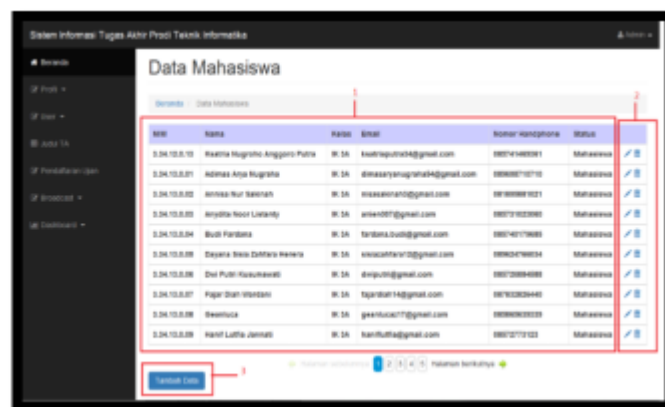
Sistem Informasi Tugas Akhir Prodi Teknik Informatika

Admin

Beranda

Profil

User

Judul TA

Pendaftaran Ujian

Broadcast

Dashboard

Data Mahasiswa

Beranda / Data Mahasiswa

1

2

| NIM | Nama | Kelas | Email | Nomor Handphone | Status |
|---|---|---|---|---|---|
| 3.34.12.0.13 | Ikwatria Nugroho Anggoro Putra | IK 3A | kwatriaputra34@gmail.com | 085741465561 | Mahasiswa |
| 3.34.13.0.01 | Adimas Arya Nugraha | IK 3A | dimasaryanugraha94@gmail.com | 089669710710 | Mahasiswa |
| 3.34.13.0.02 | Annisa Nur Salsinah | IK 3A | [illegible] | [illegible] | Mahasiswa |
| 3.34.13.0.03 | Anydita Noor Listanty | IK 3A | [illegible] | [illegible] | Mahasiswa |
| 3.34.13.0.04 | Budi Pardana | IK 3A | fardana.budi@gmail.com | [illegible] | Mahasiswa |
| 3.34.13.0.05 | Dayana Sisca Zahfara Henera | IK 3A | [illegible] | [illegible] | Mahasiswa |
| 3.34.13.0.06 | Dwi Putri Kusumawati | IK 3A | dwiputri@gmail.com | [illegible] | Mahasiswa |
| 3.34.13.0.07 | Fajar Dian Wardani | IK 3A | fajardian14@gmail.com | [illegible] | Mahasiswa |
| 3.34.13.0.08 | Geeniuca | IK 3A | geenluca77@gmail.com | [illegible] | Mahasiswa |
| 3.34.13.0.09 | Hanif Lutfia Jannati | IK 3A | haniflutfia@gmail.com | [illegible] | Mahasiswa |

Halaman sebelumnya 1 2 3 4 5 Halaman berikutnya

3

Tambah Data